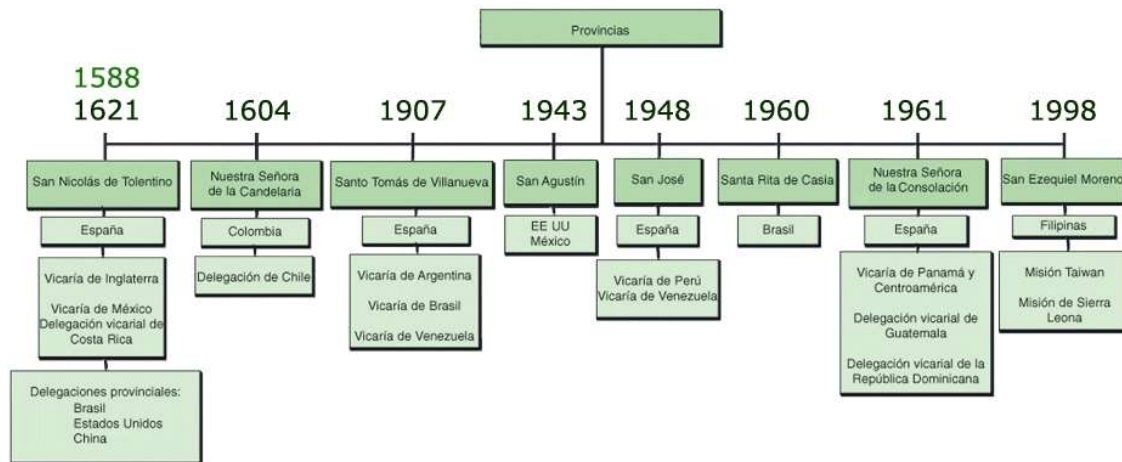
Provincias

1588
1621

San Nicolás de Tolentino

España

Vicaría de Inglaterra

Vicaría de México
Delegación vicarial de Costa Rica

Delegaciones provinciales:
Brasil
Estados Unidos
China

1604

Nuestra Señora de la Candelaria

Colombia

Delegación de Chile

1907

Santo Tomás de Villanueva

España

Vicaría de Argentina

Vicaría de Brasil

Vicaría de Venezuela

1943

San Agustín

EE UU
México

1948

San José

España

Vicaría de Perú
Vicaría de Venezuela

1960

Santa Rita de Casia

Brasil

1961

Nuestra Señora de la Consolación

España

Vicaría de Panamá y Centroamérica

Delegación vicarial de Guatemala

Delegación vicarial de la República Dominicana

1998

San Ezequiel Moreno

Filipinas

Misión Taiwan

Misión de Sierra Leona